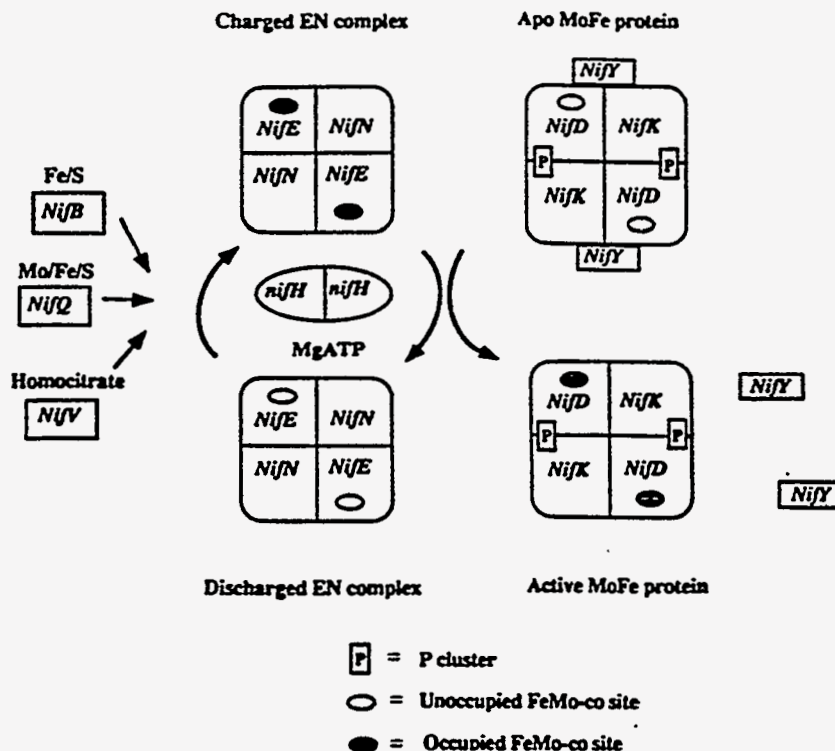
Charged EN complex

Apo MoFe protein

NifE | NifN
NifN | NifE

NifY

NifD | NifK
P P
NifK | NifD

NifY

Fe/S
NifB

Mo/Fe/S
NifQ

Homocitrate
NifV

nifH | nifH

MgATP

NifE | NifN
NifN | NifE

NifD | NifK
P P
NifK | NifD

NifY

NifY

Discharged EN complex

Active MoFe protein

P = P cluster

= Unoccupied FeMo-co site

= Occupied FeMo-co site